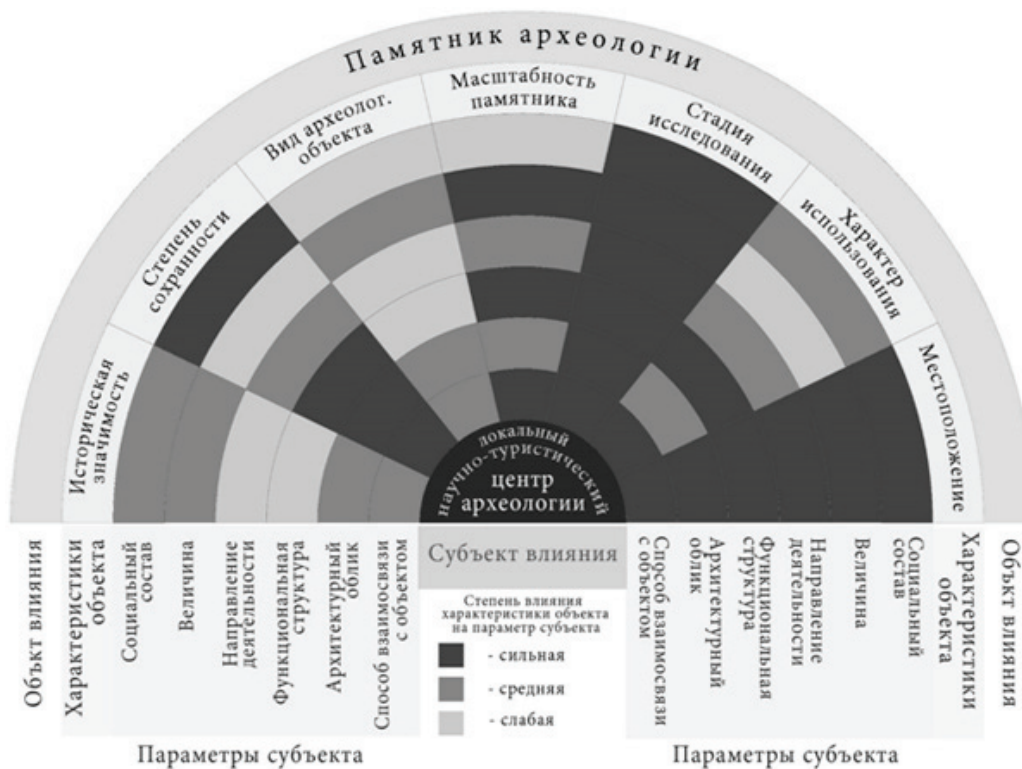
Памятник археологии

Историческая значимость

Степень сохранности

Вид археолог. объекта

Масштабность памятника

Стадия исследования

Характер использования

Местоположение

локальный научно-туристический центр археологии

Объкт влияния

Характеристики объекта

Социальный состав

Величина

Направление деятельности

Функциональная структура

Архитектурный облик

Способ взаимосвязи с объектом

Субъект влияния

Степень влияния характеристики объекта на параметр субъекта

- сильная

- средняя

- слабая

Способ взаимосвязи с объектом

Архитектурный облик

Функциональная структура

Направление деятельности

Величина

Социальный состав

Характеристики объекта

Объкт влияния

Параметры субъекта

Параметры субъекта